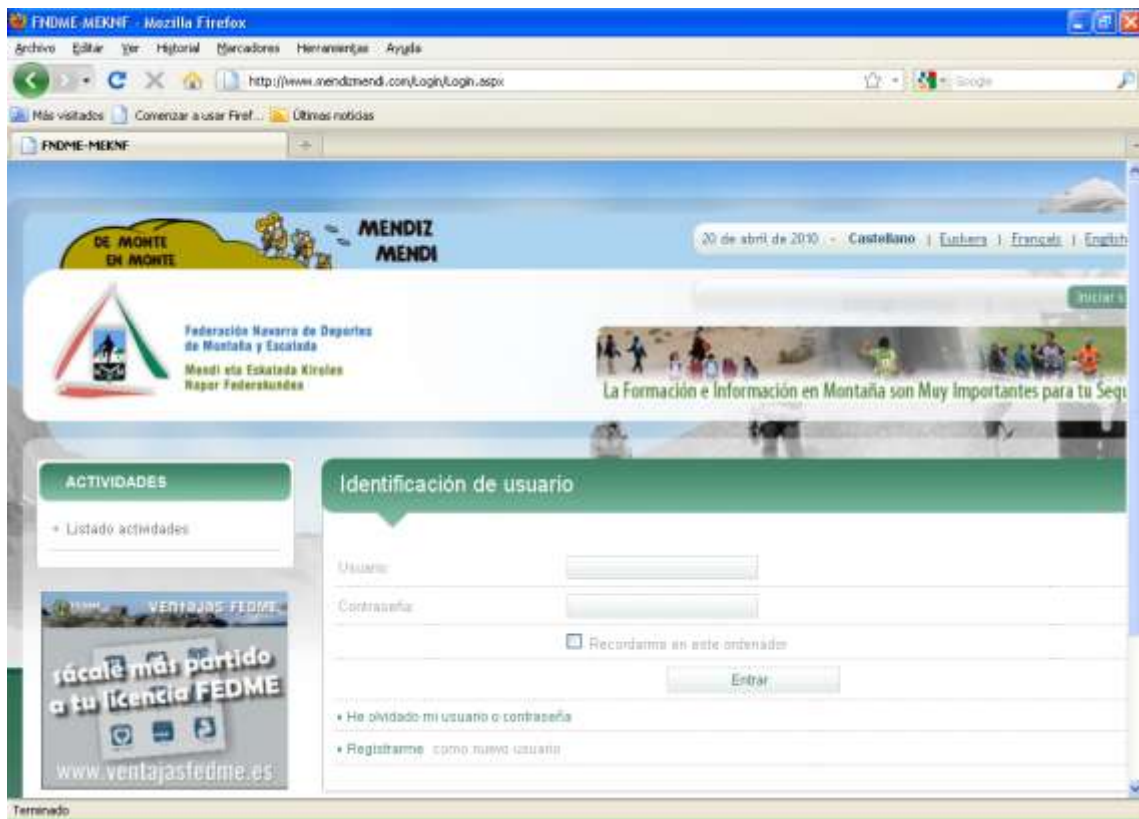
FNDME-MEKNF - Mozilla Firefox

Archivo Editar Ver Historial Marcadores Herramientas Ayuda

http://www.mendizmendi.com/Login/Login.aspx

Google

Más visitados Comenzar a usar Firef... Últimas noticias

FNDME-MEKNF

DE MONTE EN MONTE

MENDIZ MENDI

20 de abril de 2010 - Castellano | Euskera | Français | English

Iniciar s

Federación Navarra de Deportes de Montaña y Escalada

Mendi eta Eskalada Kirolen Nafar Federakundea

La Formación e Información en Montaña son Muy Importantes para tu Segu

ACTIVIDADES

» Listado actividades

VENTAJAS FEDME

sácale más partido a tu licencia FEDME

www.ventajasfedme.es

Identificación de usuario

Usuario

Contraseña

Recordarme en este ordenador

Entrar

» He olvidado mi usuario o contraseña

» Registrarme como nuevo usuario

Terminado